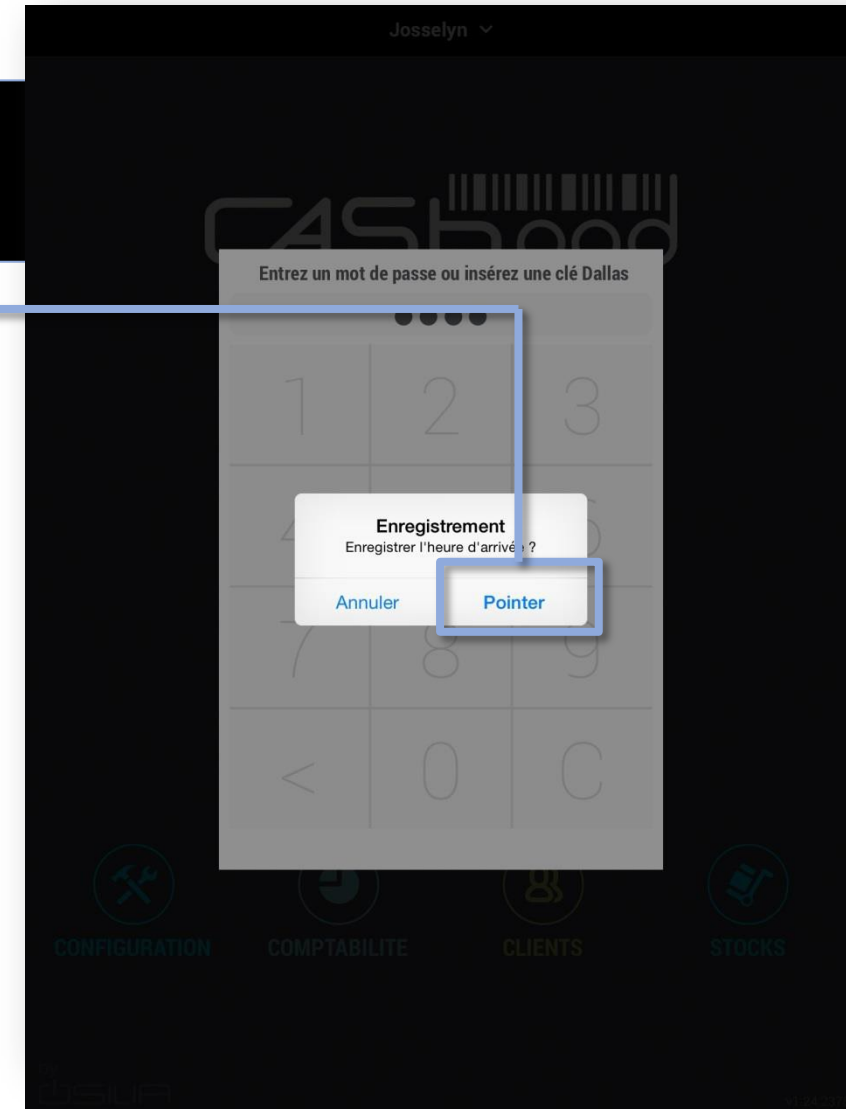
Josselyn

CASHpad

Entrez un mot de passe ou insérez une clé Dallas

••••

1 2 3

4 5 6

7 8 9

< 0 C

Enregistrement
Enregistrer l'heure d'arrivé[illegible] ?

Annuler Pointer

CONFIGURATION COMPTABILITE CLIENTS STOCKS

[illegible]